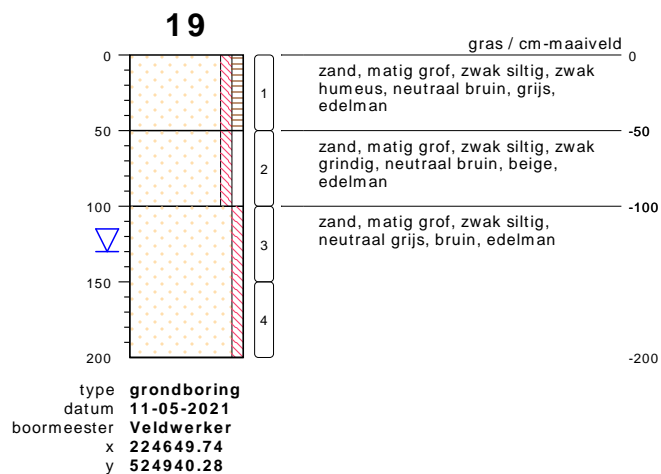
19

0
50
100
150
200

1
2
3
4

gras / cm-maaiveld
0

zand, matig grof, zwak siltig, zwak humeus, neutraal bruin, grijs, edelman

-50

zand, matig grof, zwak siltig, zwak grindig, neutraal bruin, beige, edelman

-100

zand, matig grof, zwak siltig, neutraal grijs, bruin, edelman

-200

type grondboring
datum 11-05-2021
boormeester Veldwerker
x 224649.74
y 524940.28